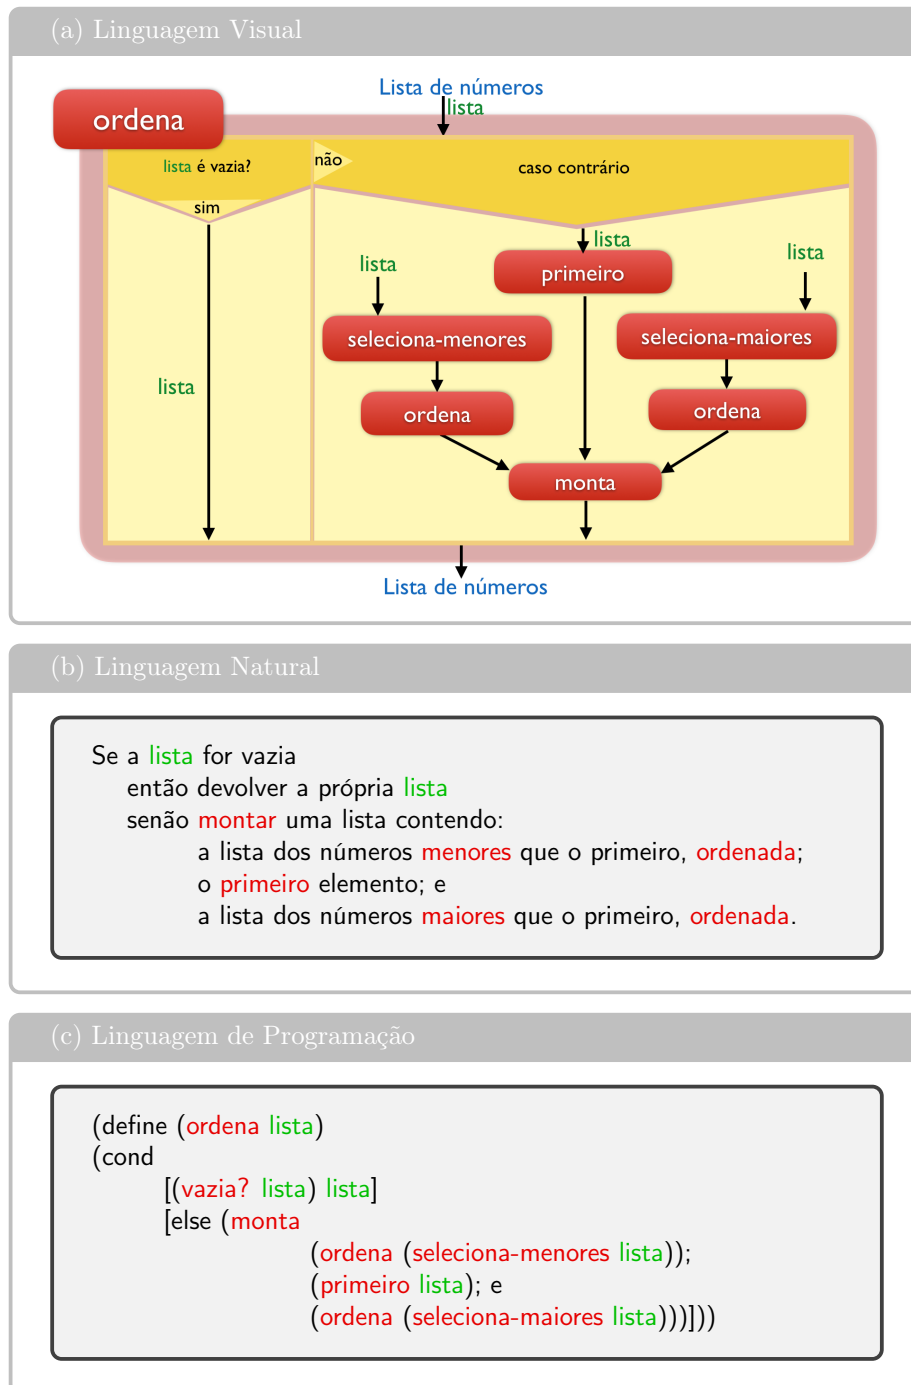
(a) Linguagem Visual

Lista de números
lista

ordena

lista é vazia?
não
caso contrário
sim
lista
lista
primeiro
lista
seleciona-menores
seleciona-maiores
lista
ordena
ordena
monta

Lista de números

(b) Linguagem Natural

Se a lista for vazia
então devolver a própria lista
senão montar uma lista contendo:
a lista dos números menores que o primeiro, ordenada;
o primeiro elemento; e
a lista dos números maiores que o primeiro, ordenada.

(c) Linguagem de Programação

(define (ordena lista)
(cond
[(vazia? lista) lista]
[else (monta
(ordena (seleciona-menores lista));
(primeiro lista); e
(ordena (seleciona-maiores lista)))]))